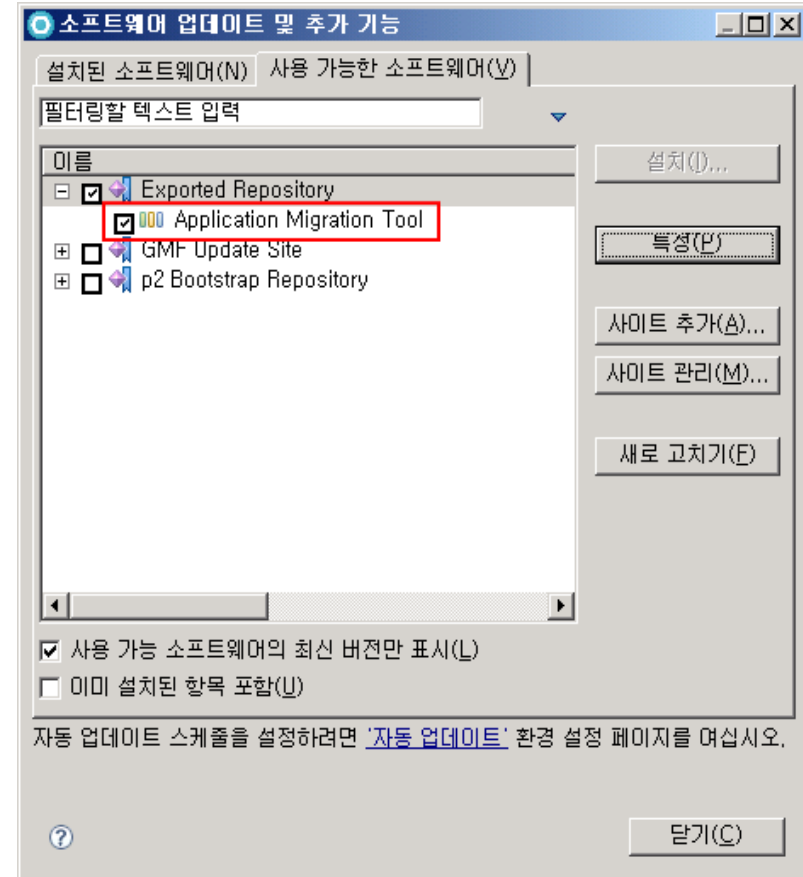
소프트웨어 업데이트 및 추가 기능

설치된 소프트웨어(N) 사용 가능한 소프트웨어(V)

필터링할 텍스트 입력

이름

Exported Repository

Application Migration Tool

GMF Update Site

p2 Bootstrap Repository

설치(I)...

특성(P)

사이트 추가(A)...

사이트 관리(M)...

새로 고치기(F)

사용 가능 소프트웨어의 최신 버전만 표시(L)

이미 설치된 항목 포함(U)

자동 업데이트 스케줄을 설정하려면 '자동 업데이트' 환경 설정 페이지를 여십시오.

?

닫기(C)